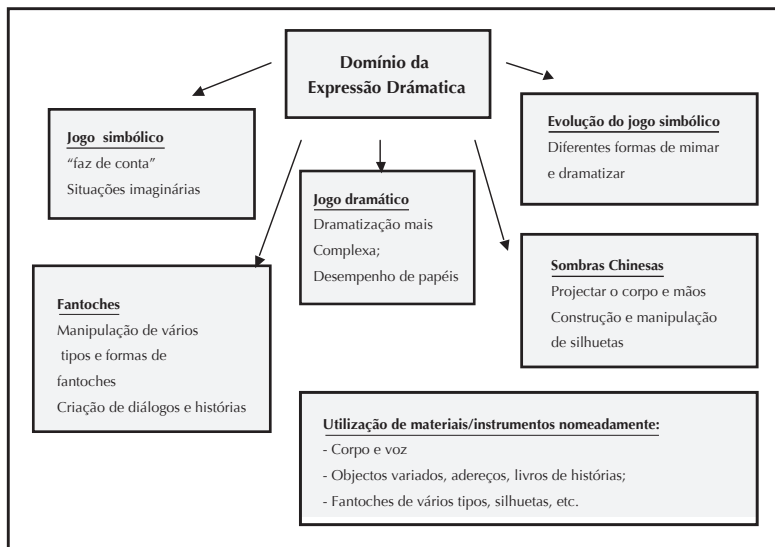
Domínio da Expressão Drámatica

Jogo simbólico
"faz de conta"
Situações imaginárias

Evolução do jogo simbólico
Diferentes formas de mimar e dramatizar

Jogo dramático
Dramatização mais Complexa;
Desempenho de papéis

Fantoches
Manipulação de vários tipos e formas de fantoches
Criação de diálogos e histórias

Sombras Chinesas
Projectar o corpo e mãos
Construção e manipulação de silhuetas

Utilização de materiais/instrumentos nomeadamente:
- Corpo e voz
- Objectos variados, adereços, livros de histórias;
- Fantoches de vários tipos, silhuetas, etc.